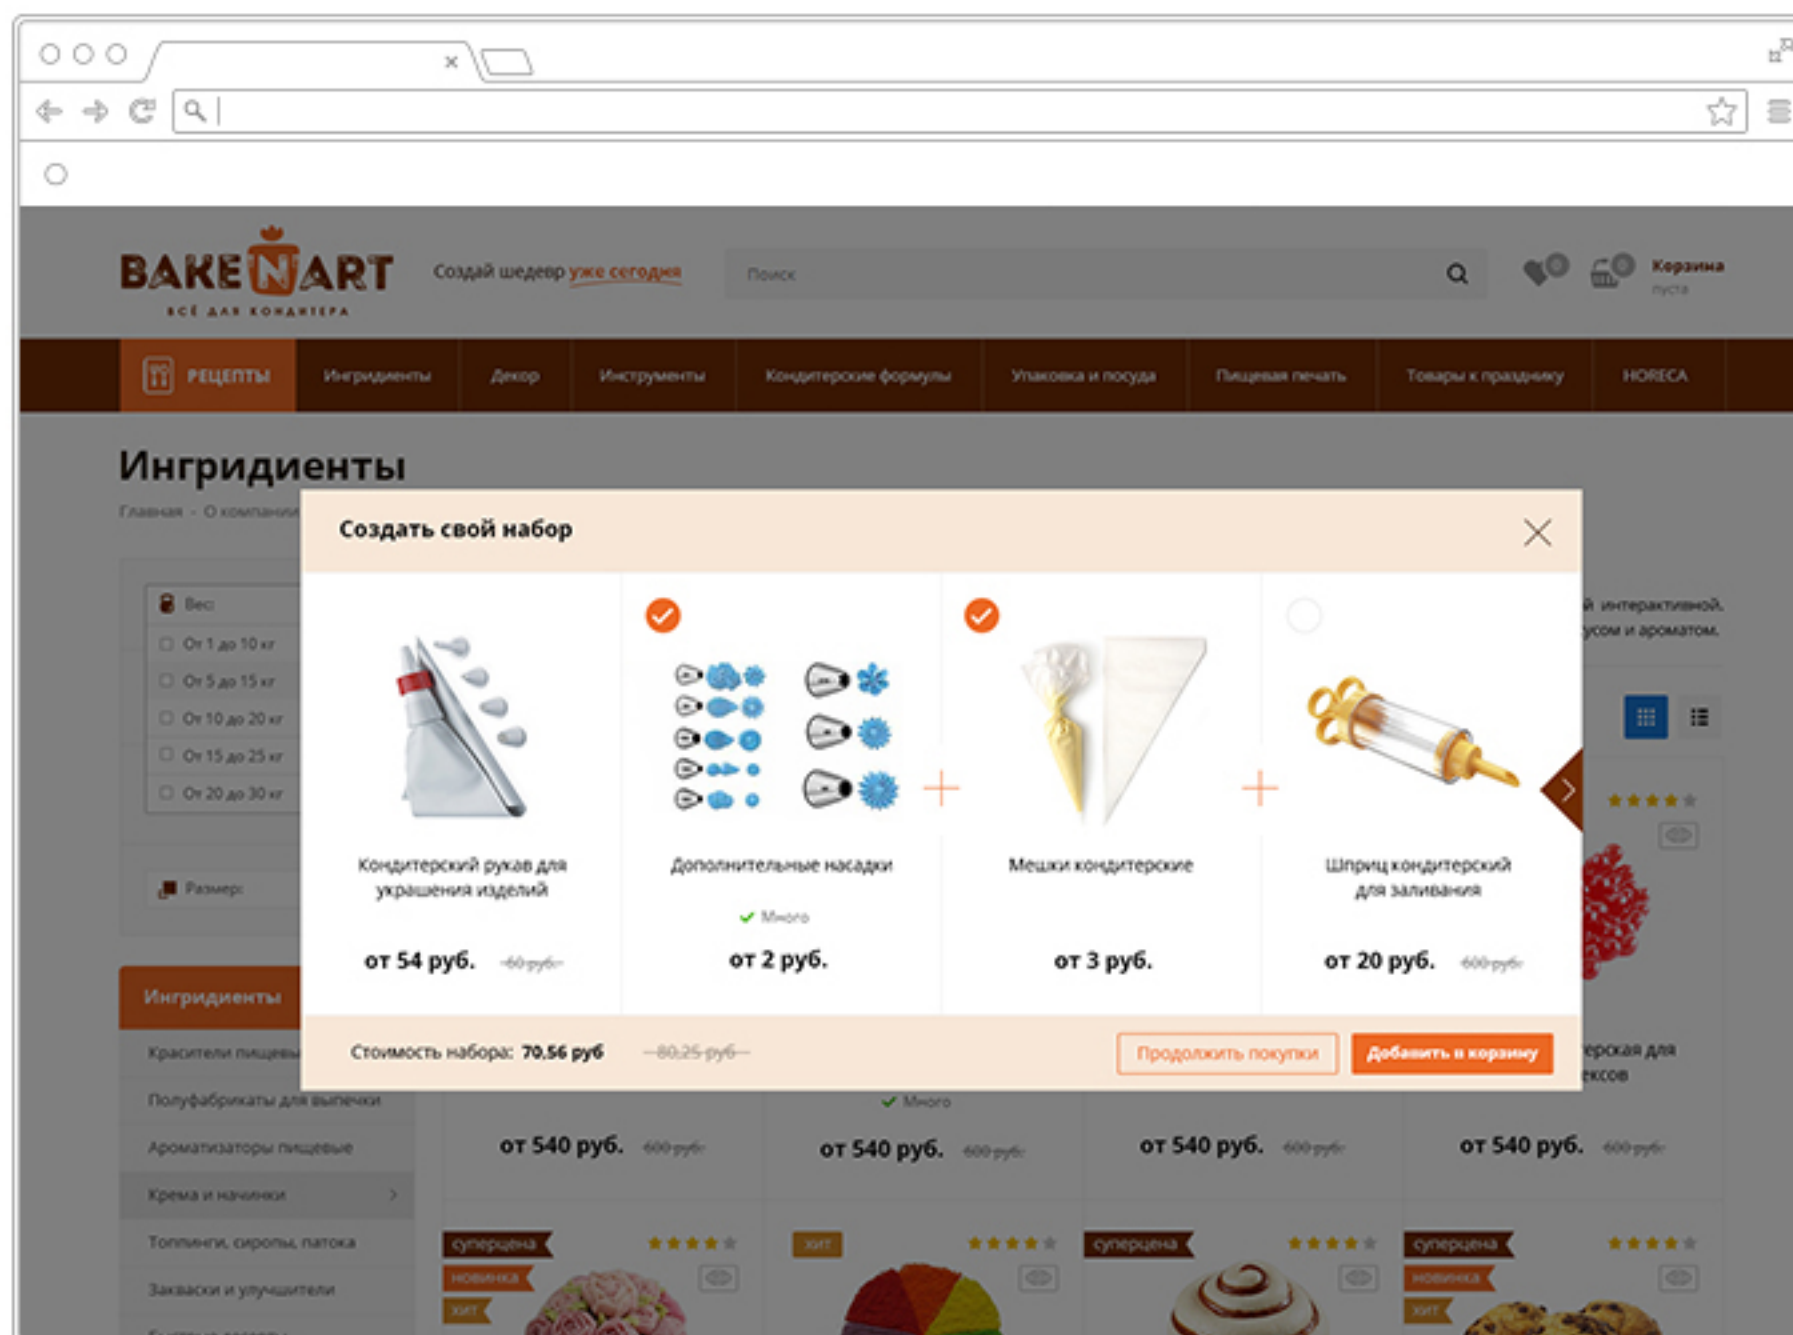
BAKE N ART
ВСЁ ДЛЯ КОНДИТЕРА

Создай шедевр уже сегодня

Поиск

0 0 Корзина пуста

РЕЦЕПТЫ Ингридиенты Декор Инструменты Кондитерские формулы Упаковка и посуда Пищевая печать Товары к празднику HORECA

Ингридиенты

Главная - О компании

Вес:
От 1 до 10 кг
От 5 до 15 кг
От 10 до 20 кг
От 15 до 25 кг
От 20 до 30 кг

Размер:

Ингридиенты
Красители пищевые
Полуфабрикаты для выпечки
Ароматизаторы пищевые
Крема и начинки
Топпинги, сиропы, патока
Закваски и улучшители

Создать свой набор

Кондитерский рукав для украшения изделий
от 54 руб. 60 руб.

Дополнительные насадки
Много
от 2 руб.

Мешки кондитерские
от 3 руб.

Шприц кондитерский для заливания
от 20 руб. 600 руб.

Стоимость набора: 70,56 руб 80,25 руб

Продолжить покупки
Добавить в корзину

й интерактивной. усом и ароматом.

ерская для ексов

Много

от 540 руб. 600 руб.
от 540 руб. 600 руб.
от 540 руб. 600 руб.
от 540 руб. 600 руб.

суперцена
новинка
хит
хит
суперцена
суперцена
новинка
хит